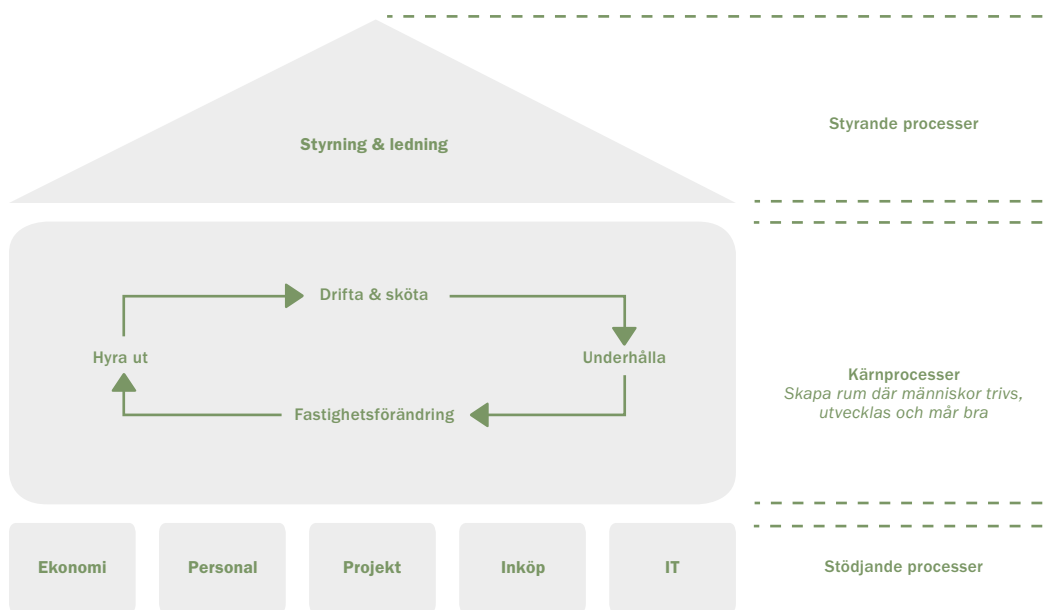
Styrning & ledning

Styrande processer

Drifta & sköta

Hyra ut

Underhålla

Fastighetsförändring

Kärnprocesser
Skapa rum där människor trivs, utvecklas och mår bra

Ekonomi

Personal

Projekt

Inköp

IT

Stödjande processer